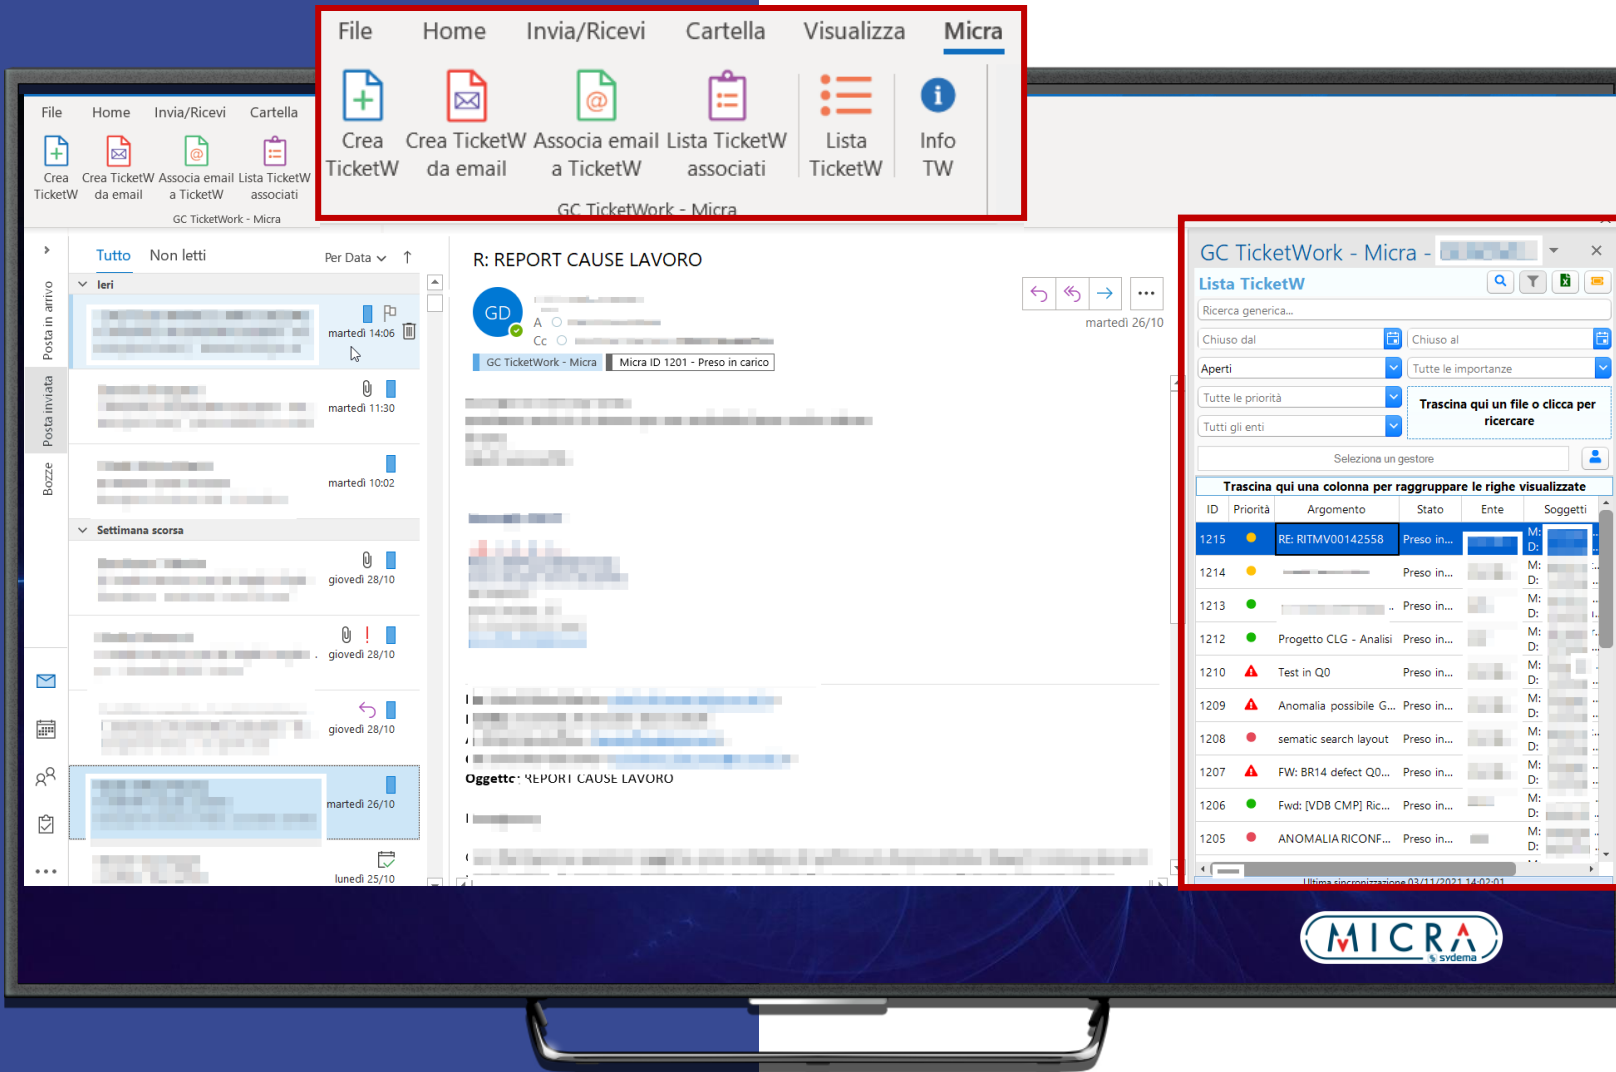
File Home Invia/Ricevi Cartella Visualizza Micra

Crea TicketW
Crea TicketW da email
Associa email a TicketW
Lista TicketW associati
Lista TicketW
Info TW

GC TicketWork - Micra

File Home Invia/Ricevi Cartella

Crea TicketW
Crea TicketW da email
Associa email a TicketW
Lista TicketW associati

GC TicketWork - Micra

Posta in arrivo
Posta inviata
Bozze

Tutto Non letti Per Data

Ieri
martedì 14:06
martedì 11:30
martedì 10:02
Settimana scorsa
giovedì 28/10
giovedì 28/10
giovedì 28/10
martedì 26/10
lunedì 25/10

R: REPORT CAUSE LAVORO

GD
A
Cc
martedì 26/10
GC TicketWork - Micra
Micra ID 1201 - Preso in carico

Oggetto: REPORT CAUSE LAVORO

GC TicketWork - Micra -

Lista TicketW

Ricerca generica...
Chiuso dal
Chiuso al
Aperti
Tutte le importanze
Tutte le priorità
Trascina qui un file o clicca per ricercare
Tutti gli enti
Seleziona un gestore
Trascina qui una colonna per raggruppare le righe visualizzate

| ID | Priorità | Argomento | Stato | Ente | Soggetti |
|---|---|---|---|---|---|
| 1215 | | RE: RITMV00142558 | Preso in... | | M: D: |
| 1214 | | | Preso in... | | M: D: |
| 1213 | | | Preso in... | | M: D: |
| 1212 | | Progetto CLG - Analisi | Preso in... | | M: D: |
| 1210 | | Test in Q0 | Preso in... | | M: D: |
| 1209 | | Anomalia possibile G... | Preso in... | | M: D: |
| 1208 | | sematic search layout | Preso in... | | M: D: |
| 1207 | | FW: BR14 defect Q0... | Preso in... | | M: D: |
| 1206 | | Fwd: [VDB CMP] Ric... | Preso in... | | M: D: |
| 1205 | | ANOMALIA RICONF... | Preso in... | | M: D: |

Ultima sincronizzazione 03/11/2021 14:02:01

MICRA sydema